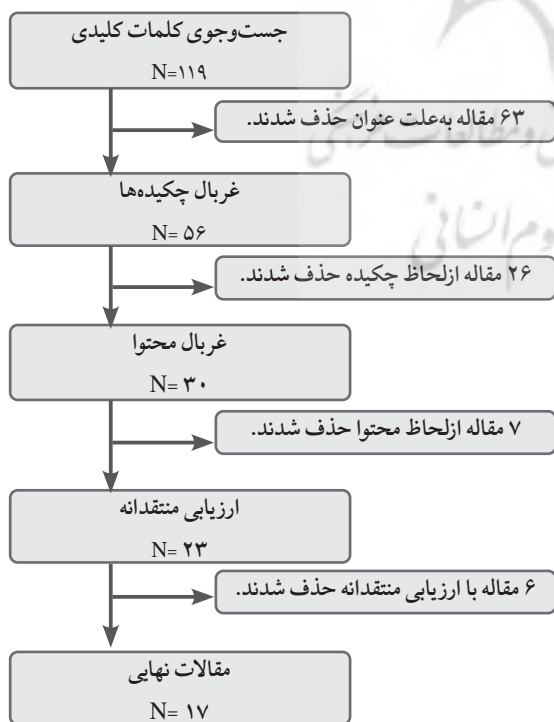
جست‌وجوی کلمات کلیدی
N=۱۱۹

۶۳ مقاله به‌علت عنوان حذف شدند.

غربال چکیده‌ها
N= ۵۶

۲۶ مقاله ازلحاظ چکیده حذف شدند.

غربال محتوا
N= ۳۰

۷ مقاله ازلحاظ محتوا حذف شدند.

ارزیابی منتقدانه
N= ۲۳

۶ مقاله با ارزیابی منتقدانه حذف شدند.

مقالات نهایی
N= ۱۷